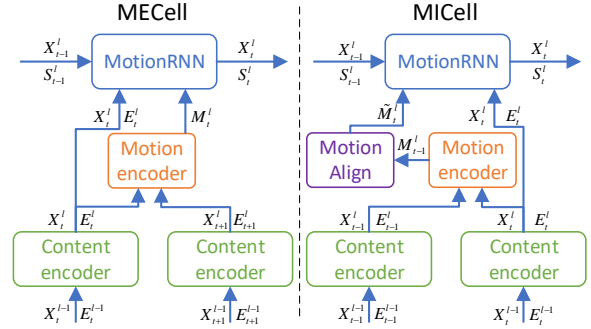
MECell

$X_{t-1}^{l}$
$S_{t-1}^{l}$
MotionRNN
$X_{t}^{l}$
$S_{t}^{l}$
$X_{t}^{l}$ $E_{t}^{l}$
$M_{t}^{l}$
Motion encoder
$X_{t}^{l}$ $E_{t}^{l}$
$X_{t+1}^{l}$ $E_{t+1}^{l}$
Content encoder
Content encoder
$X_{t}^{l-1}$ $E_{t}^{l-1}$
$X_{t+1}^{l-1}$ $E_{t+1}^{l-1}$

MICell

$X_{t-1}^{l}$
$S_{t-1}^{l}$
MotionRNN
$X_{t}^{l}$
$S_{t}^{l}$
$\tilde{M}_{t}^{l}$
$X_{t}^{l}$ $E_{t}^{l}$
Motion Align
$M_{t-1}^{l}$
Motion encoder
$X_{t-1}^{l}$ $E_{t-1}^{l}$
$X_{t}^{l}$ $E_{t}^{l}$
Content encoder
Content encoder
$X_{t-1}^{l-1}$ $E_{t-1}^{l-1}$
$X_{t}^{l-1}$ $E_{t}^{l-1}$